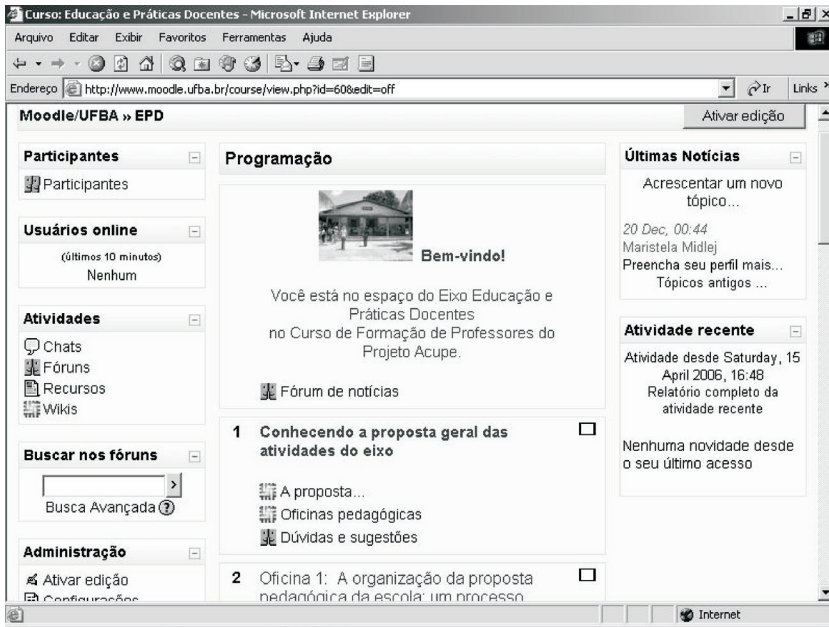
Curso: Educação e Práticas Docentes - Microsoft Internet Explorer

Arquivo Editar Exibir Favoritos Ferramentas Ajuda

Endereço http://www.moodle.ufba.br/course/view.php?id=60&edit=off Ir Links

Moodle/UFBA » EPD

Ativar edição

Participantes

Participantes

Usuários online

(últimos 10 minutos)

Nenhum

Atividades

Chats

Fóruns

Recursos

Wikis

Buscar nos fóruns

Busca Avançada

Administração

Ativar edição

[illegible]

Programação

Bem-vindo!

Você está no espaço do Eixo Educação e Práticas Docentes no Curso de Formação de Professores do Projeto Acupe.

Fórum de notícias

1 Conhecendo a proposta geral das atividades do eixo

A proposta...

Oficinas pedagógicas

Dúvidas e sugestões

2 Oficina 1: A organização da proposta pedagógica da escola: um processo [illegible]

Últimas Notícias

Acrescentar um novo tópico...

20 Dec, 00:44

Maristela Midlej

Preencha seu perfil mais...

Tópicos antigos ...

Atividade recente

Atividade desde Saturday, 15 April 2006, 16:48

Relatório completo da atividade recente

Nenhuma novidade desde o seu último acesso

Internet